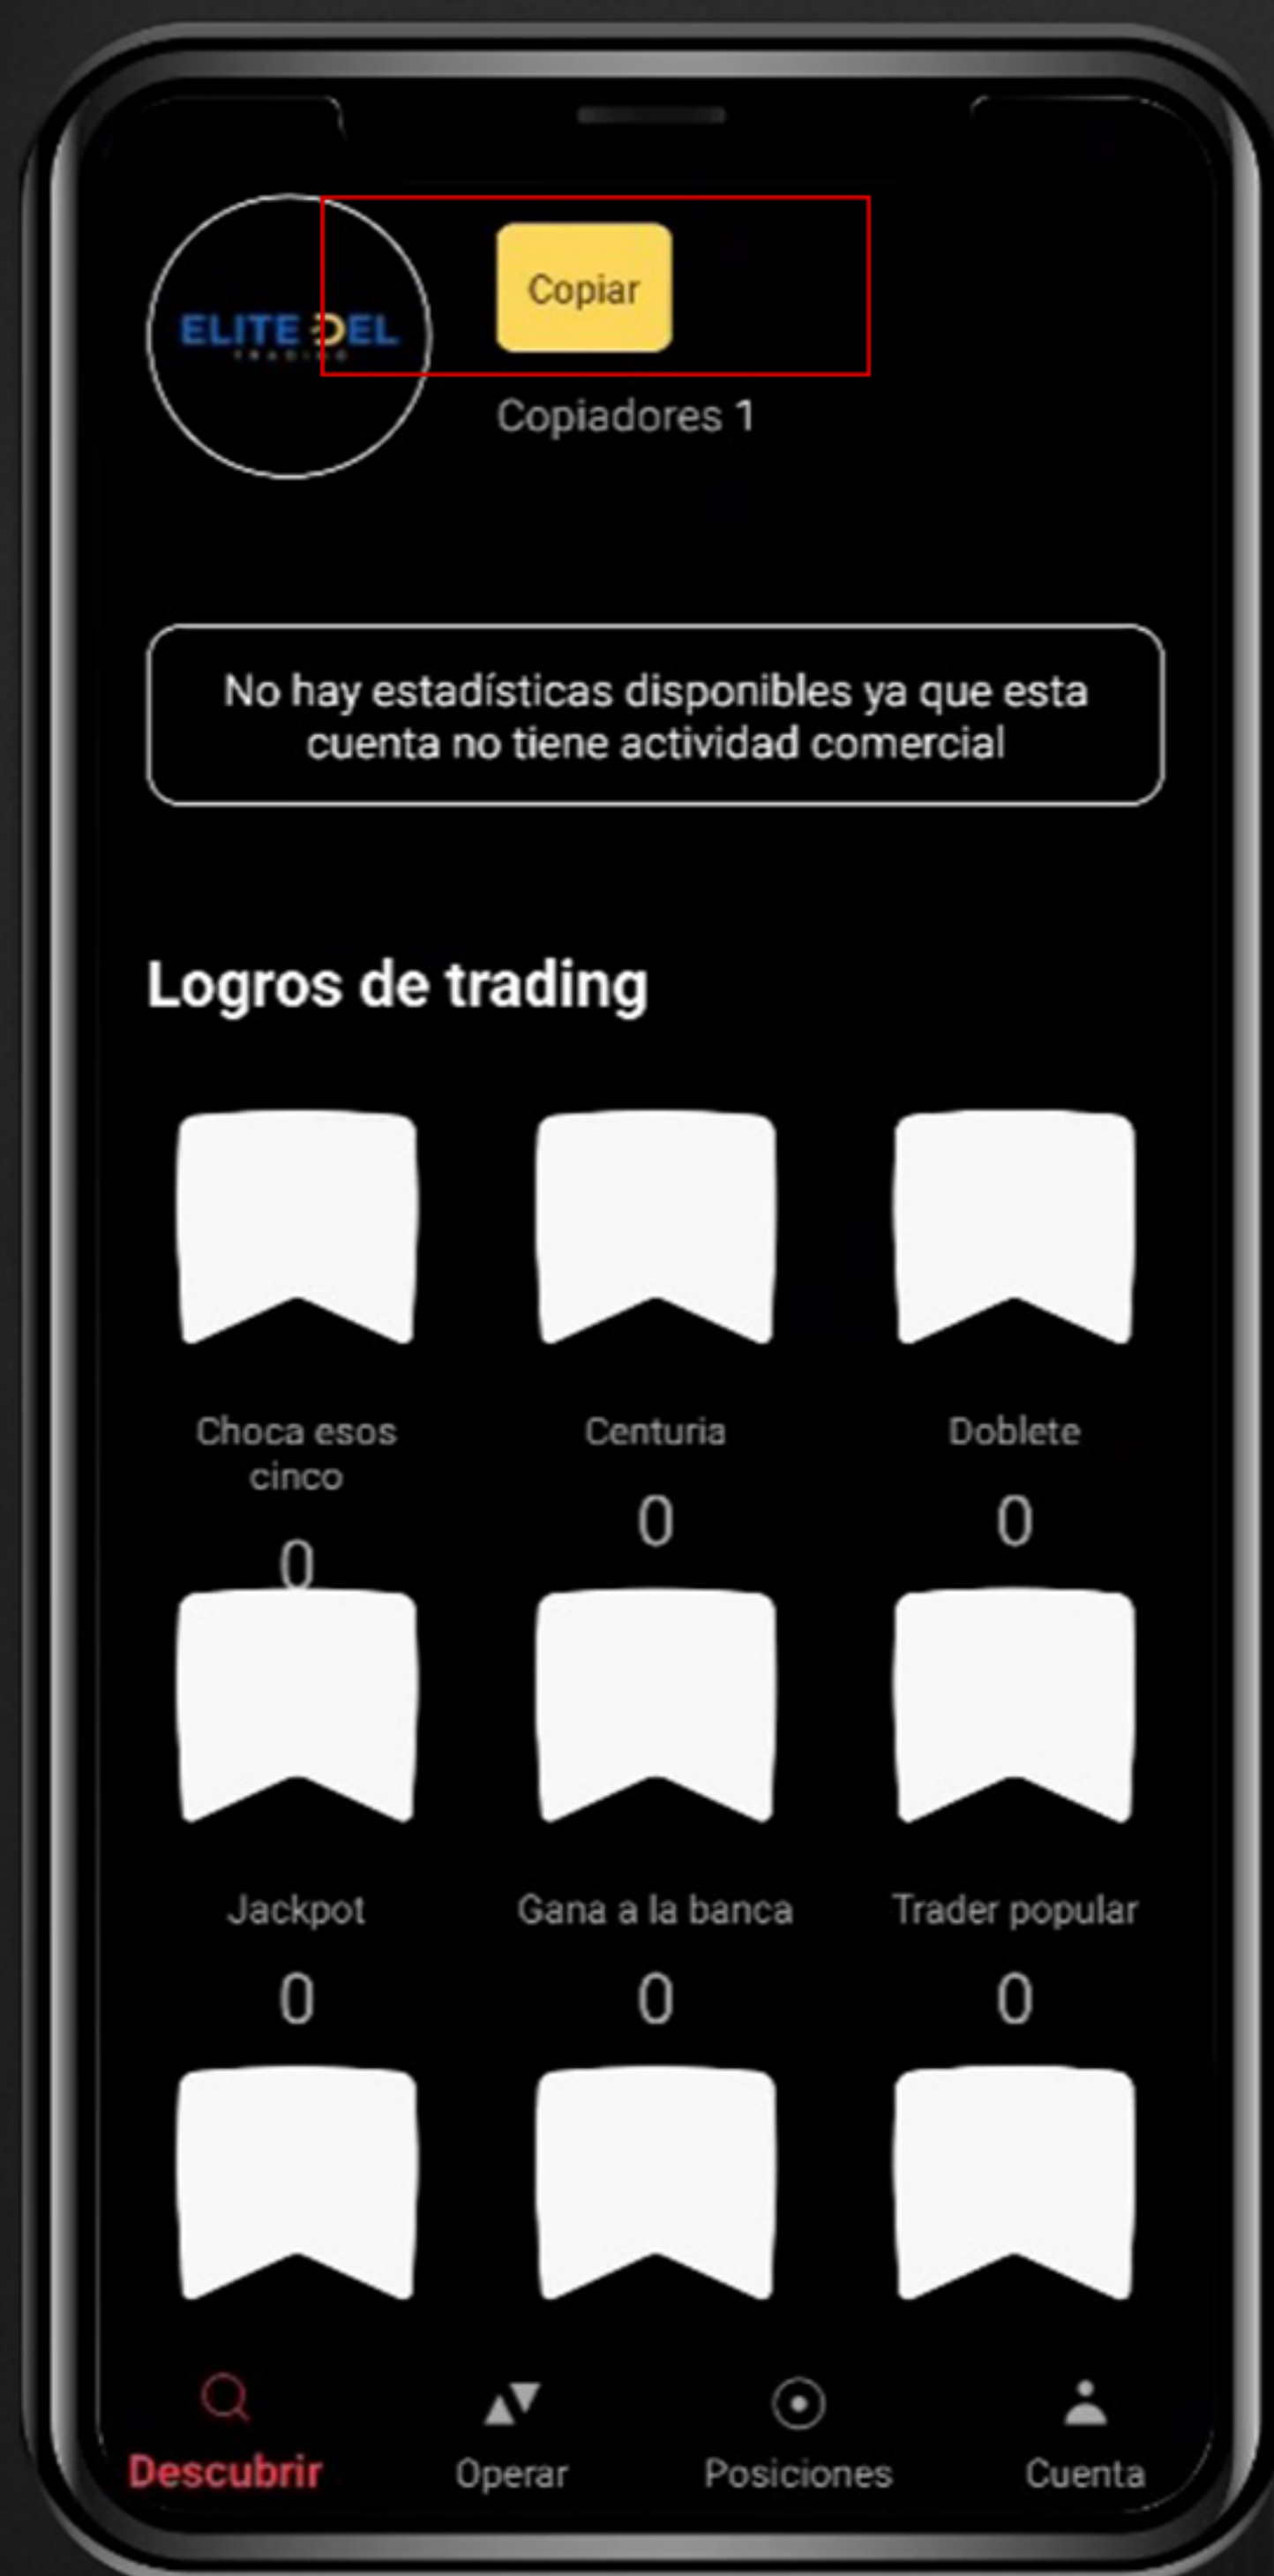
ELITE DEL
TRADING

Copiar

Copiadores 1

No hay estadísticas disponibles ya que esta cuenta no tiene actividad comercial

Logros de trading

Choca esos cinco
0

Centuria
0

Doblete
0

Jackpot
0

Gana a la banca
0

Trader popular
0

Descubrir
Operar
Posiciones
Cuenta